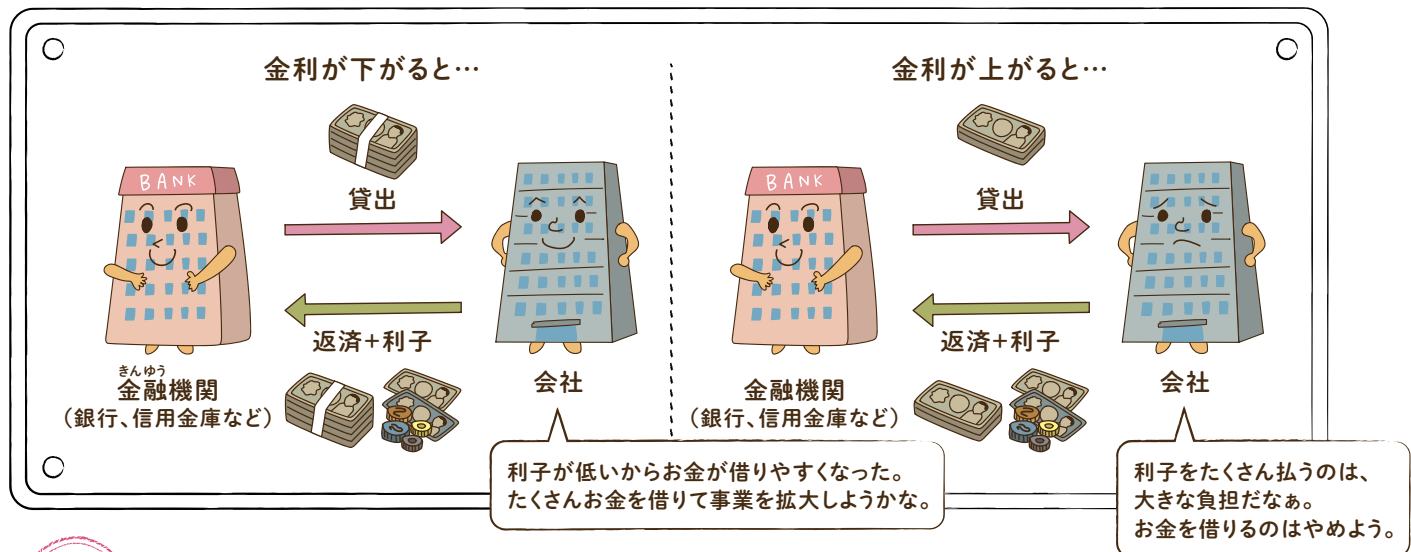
金利が下がると…

BANK

貸出

返済+利子

きんゆう
金融機関
（銀行、信用金庫など）

会社

利子が低いからお金が借りやすくなった。
たくさんお金を借りて事業を拡大しようかな。

金利が上がると…

BANK

貸出

返済+利子

金融機関
（銀行、信用金庫など）

会社

利子をたくさん払うのは、
大きな負担だなぁ。
お金を借りるのはやめよう。